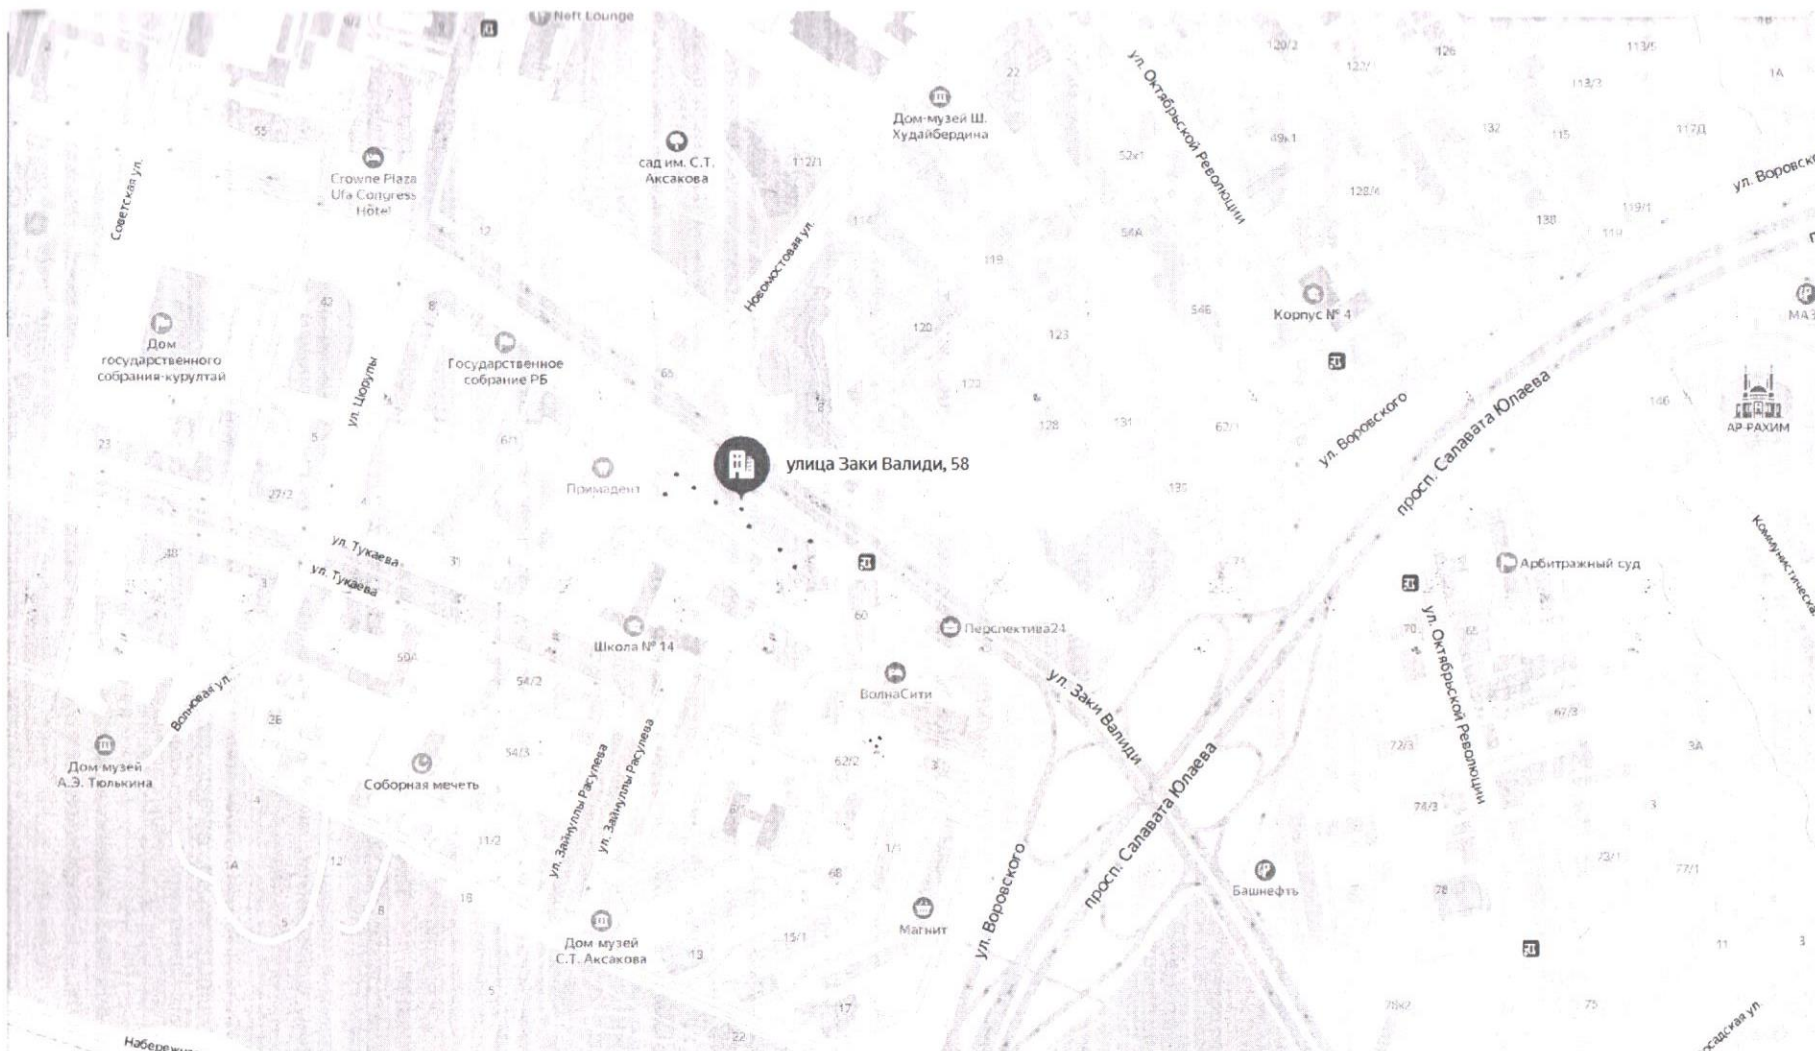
Neft Lounge

Дом-музей Ш. Худайбердина

ул. Октябрьской Революции

сад им. С.Т. Аксакова

Crowne Plaza Ufa Congress Hotel

Советская ул.

Новомостовая ул.

ул. Воровск

Корпус № 4

Дом государственного собрания-курултай

Государственное собрание РБ

ул. Цюрупы

МАЗ

АР-РАХИМ

ул. Воровского

просп. Салавата Юлаева

улица Заки Валиди, 58

Примадент

ул. Тукаева

ул. Тукаева

Арбитражный суд

Коммунистическая

ул. Октябрьской Революции

Школа № 14

Перспектива24

ВолнаСити

ул. Заки Валиди

Вольная ул.

Дом-музей А.Э. Тюлькина

Соборная мечеть

ул. Заинуллы Расулева

ул. Заинуллы Расулева

просп. Салавата Юлаева

ул. Воровского

Башнефть

Магнит

Дом музей С.Т. Аксакова

Набережн

Посадская ул

22 120/2 122 126 113/5 1А 113/3 55 49к1 132 115 117Д 112/1 52к1 128/4 138 119/1 119 114 54А 12 119 42 8 546 120 123 65 122 8 146 5 6/1 128 131 62/1 23 27/2 4 135 38 31 3 71 60 70 62 50А 54/2 26 67/3 54/3 62/2 72/3 3А 74/3 3 11/2 1/1 73/1 77/1 12 68 1А 16 5 8 15/1 13 11 3 5 17 78к2 75 22